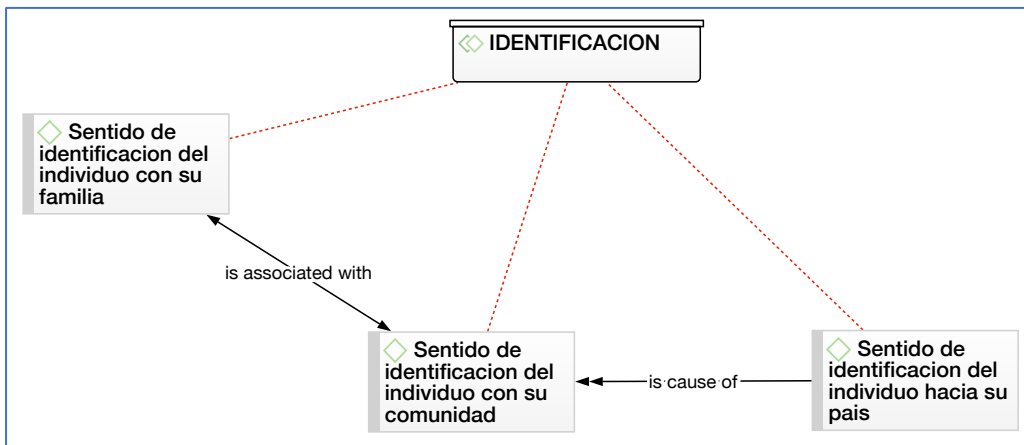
IDENTIFICACION

Sentido de identificacion del individuo con su familia

is associated with

Sentido de identificacion del individuo con su comunidad

is cause of

Sentido de identificacion del individuo hacia su pais